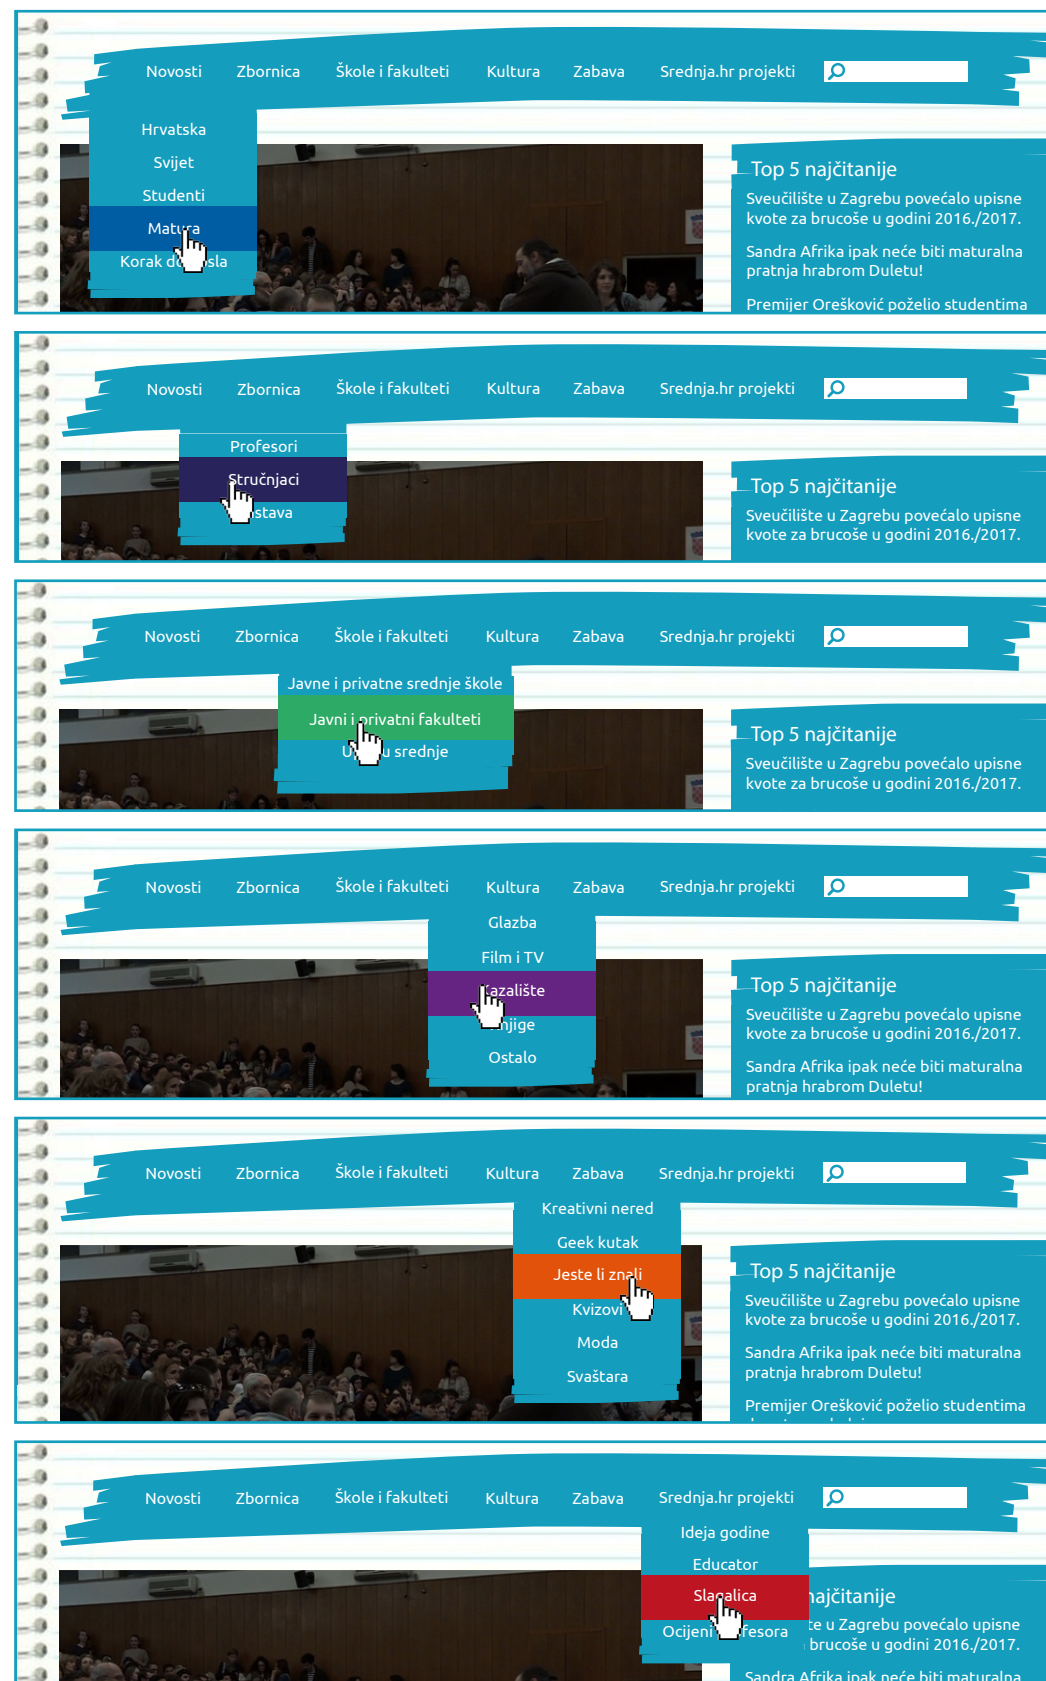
Novosti Zbornica Škole i fakulteti Kultura Zabava Srednja.hr projekti

Hrvatska
Svijet
Studenti
Matura
Korak d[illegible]sla

Top 5 najčitanije
Sveučilište u Zagrebu povećalo upisne kvote za brucoše u godini 2016./2017.
Sandra Afrika ipak neće biti maturalna pratnja hrabrom Duletu!
Premijer Orešković poželio studentima

Novosti Zbornica Škole i fakulteti Kultura Zabava Srednja.hr projekti

Profesori
Stručnjaci
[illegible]stava

Top 5 najčitanije
Sveučilište u Zagrebu povećalo upisne kvote za brucoše u godini 2016./2017.

Novosti Zbornica Škole i fakulteti Kultura Zabava Srednja.hr projekti

Javne i privatne srednje škole
Javni i privatni fakulteti
U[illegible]u srednje

Top 5 najčitanije
Sveučilište u Zagrebu povećalo upisne kvote za brucoše u godini 2016./2017.

Novosti Zbornica Škole i fakulteti Kultura Zabava Srednja.hr projekti

Glazba
Film i TV
Kazalište
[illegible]njige
Ostalo

Top 5 najčitanije
Sveučilište u Zagrebu povećalo upisne kvote za brucoše u godini 2016./2017.
Sandra Afrika ipak neće biti maturalna pratnja hrabrom Duletu!

Novosti Zbornica Škole i fakulteti Kultura Zabava Srednja.hr projekti

Kreativni nered
Geek kutak
Jeste li znali
Kvizovi
Moda
Svaštara

Top 5 najčitanije
Sveučilište u Zagrebu povećalo upisne kvote za brucoše u godini 2016./2017.
Sandra Afrika ipak neće biti maturalna pratnja hrabrom Duletu!
Premijer Orešković poželio studentima

Novosti Zbornica Škole i fakulteti Kultura Zabava Srednja.hr projekti

Ideja godine
Educator
Slagalica
Ocijeni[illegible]fesora

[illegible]ajčitanije
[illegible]te u Zagrebu povećalo upisne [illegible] brucoše u godini 2016./2017.
Sandra Afrika ipak neće biti maturalna